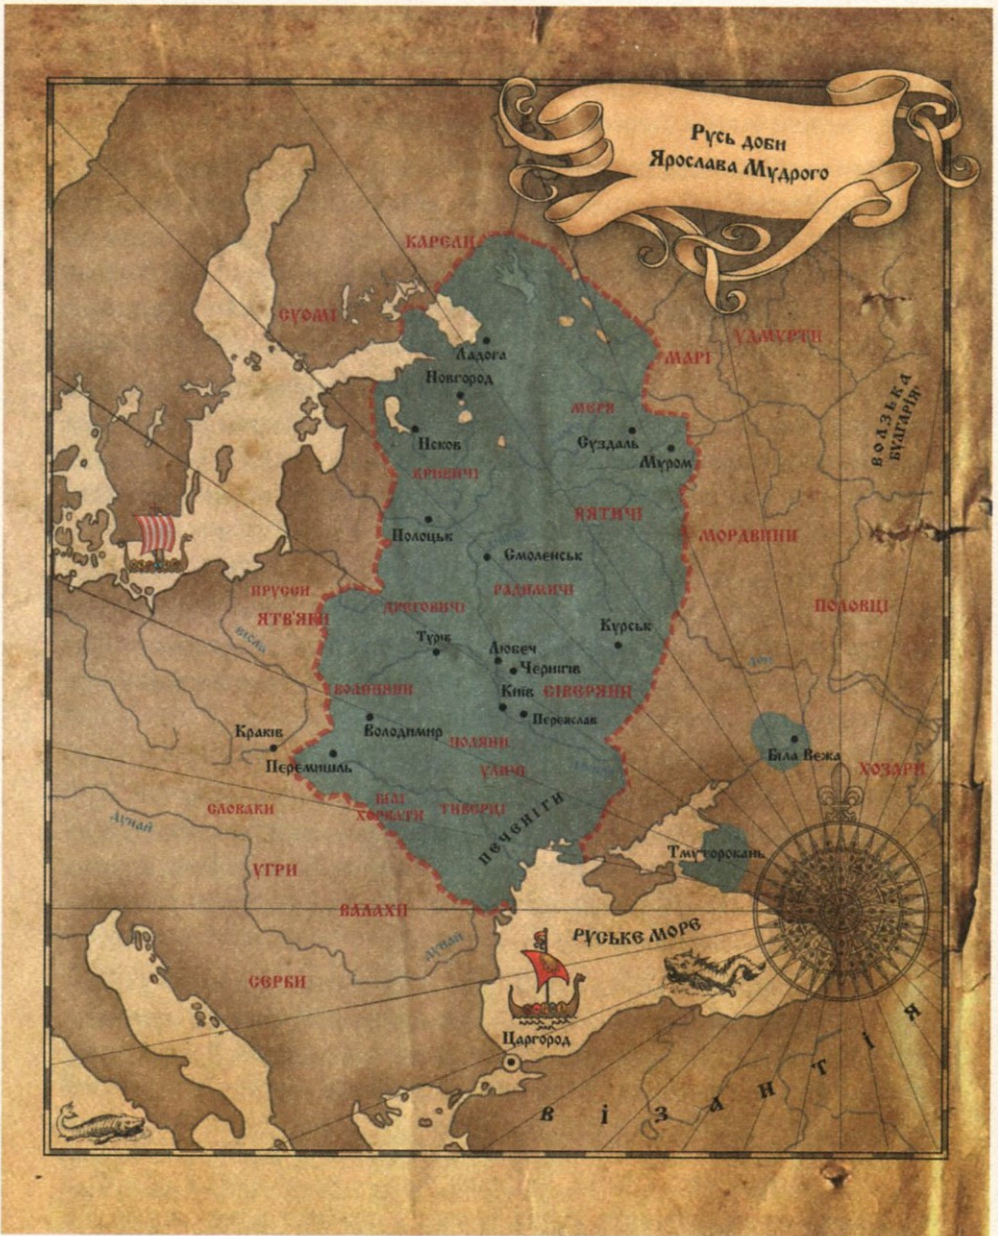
Русь доби Ярослава Мудрого

КАРЕЛИ

СУОМІ

Ладога

Новгород

МАРІ

УДМУРТИ

ВОЛЗЬКА БУЛГАРІЯ

МЕРЯ

Псков

Суздаль

Муром

КРИВИЧІ

В'ЯТИЧІ

Полоцьк

МОРДВИНИ

Смоленськ

ПРУССИ

ЯТВ'ЯГИ

ДРЕГОВИЧІ

РАДИМИЧІ

ПОЛОВЦІ

Вісла

Туров

Любеч

Курськ

Чернігів

ВОЛИНЯНИ

Київ

СІВЕРЯНИ

Переяслав

Краків

Володимир

ПОЛЯНИ

Біла Вежа

Перемишль

УЛИЧІ

ХОЗАРИ

СЛОВАКИ

БІЛІ ХОРВАТИ

ТИВЕРЦІ

ПЕЧЕНІГИ

Дунай

Тмуторокань

УГРИ

ВАЛАХИ

РУСЬКЕ МОРЕ

Дунай

СЕРБИ

Царгород

ВІЗАНТІЯ